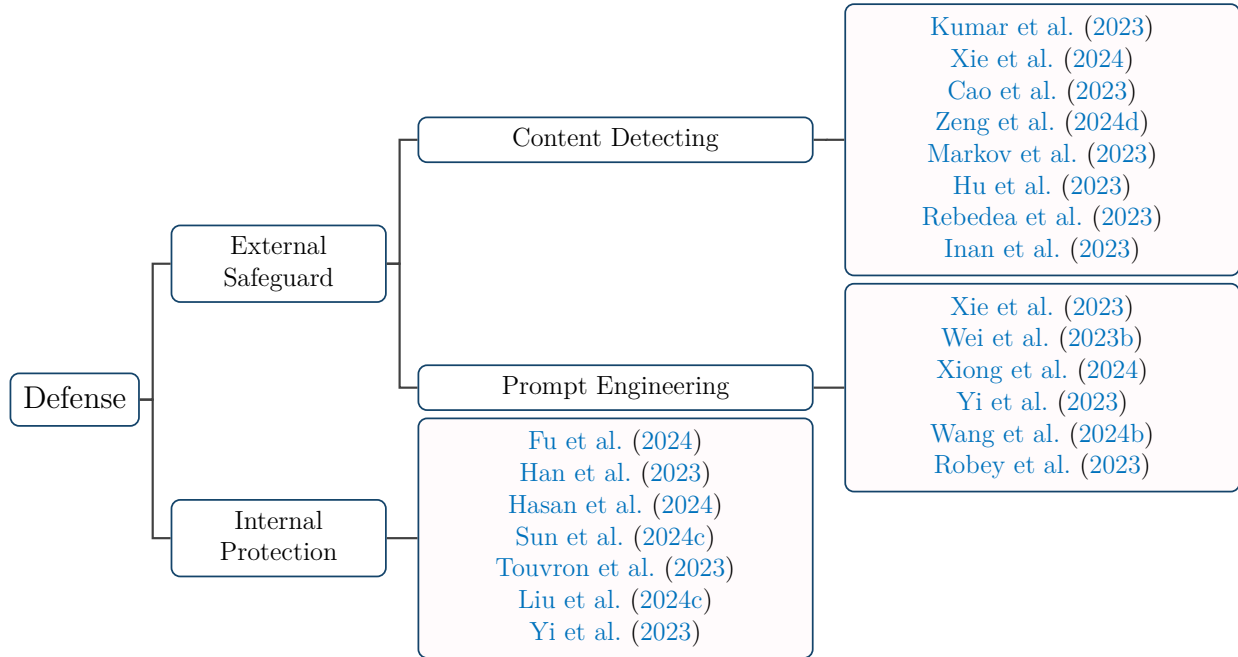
Defense

External Safeguard

Content Detecting

Kumar et al. (2023)
Xie et al. (2024)
Cao et al. (2023)
Zeng et al. (2024d)
Markov et al. (2023)
Hu et al. (2023)
Rebedea et al. (2023)
Inan et al. (2023)

Prompt Engineering

Xie et al. (2023)
Wei et al. (2023b)
Xiong et al. (2024)
Yi et al. (2023)
Wang et al. (2024b)
Robey et al. (2023)

Internal Protection

Fu et al. (2024)
Han et al. (2023)
Hasan et al. (2024)
Sun et al. (2024c)
Touvron et al. (2023)
Liu et al. (2024c)
Yi et al. (2023)